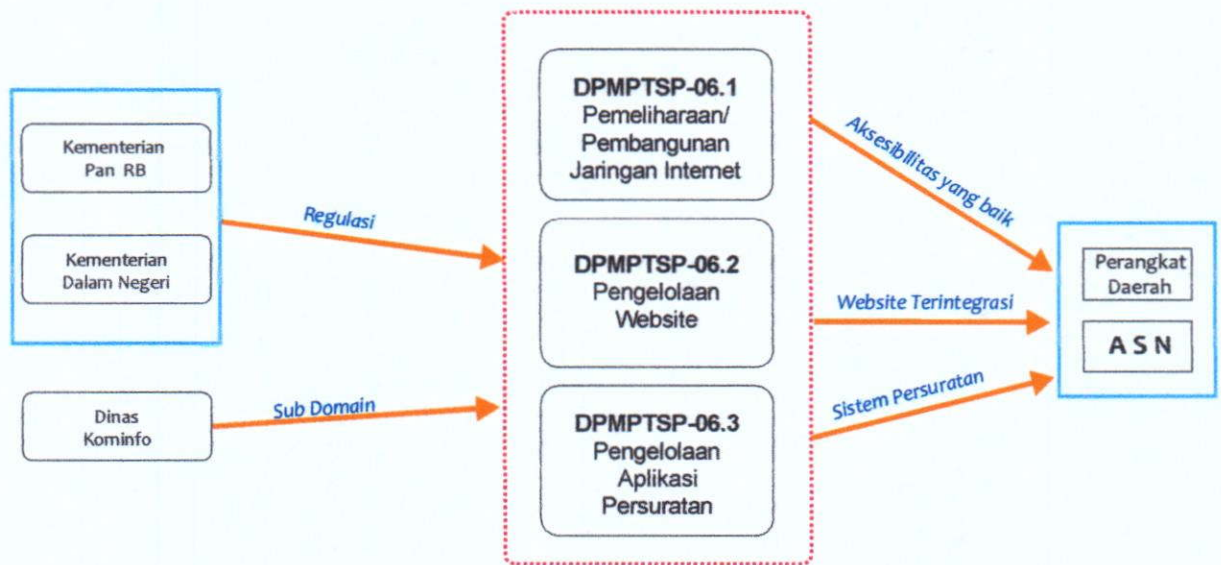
Kementerian Pan RB

Kementerian Dalam Negeri

Regulasi

Dinas Kominfo

Sub Domain

DPMPTSP-06.1
Pemeliharaan/ Pembangunan Jaringan Internet

DPMPTSP-06.2
Pengelolaan Website

DPMPTSP-06.3
Pengelolaan Aplikasi Persuratan

Aksesibilitas yang baik

Website Terintegrasi

Sistem Persuratan

Perangkat Daerah

A S N